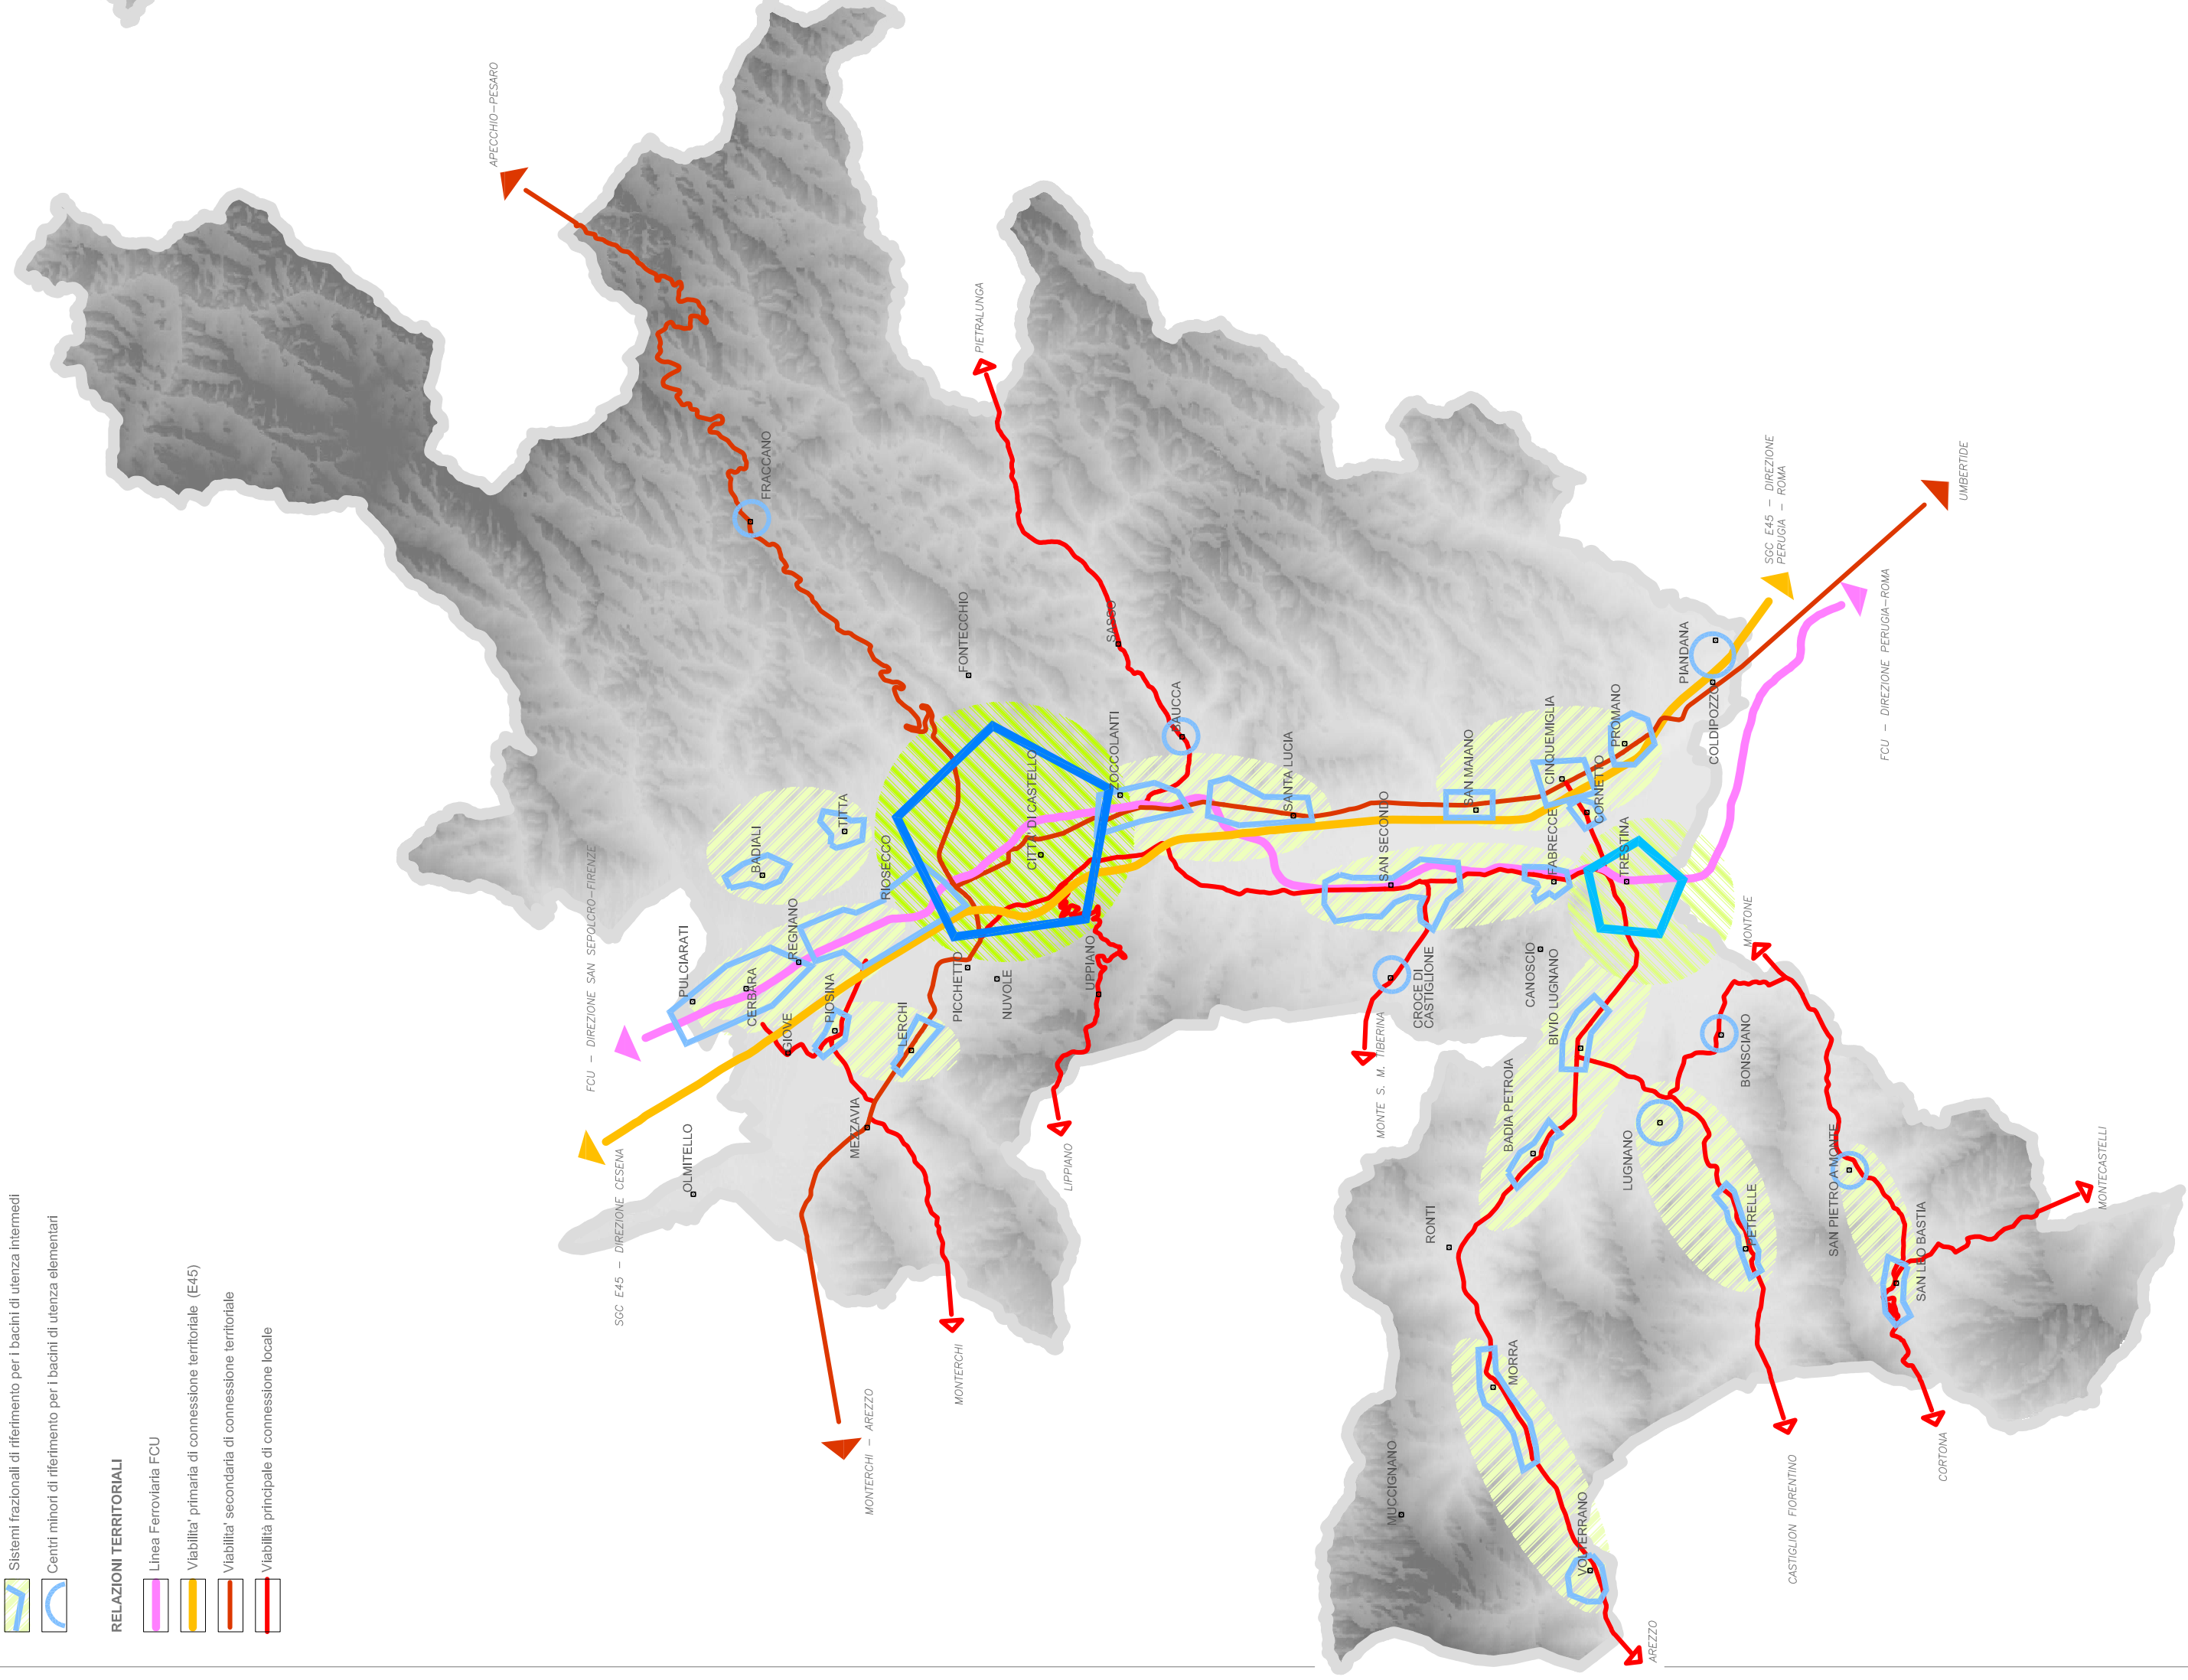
Sistemi frazionali di riferimento per i bacini di utenza intermedi

Centri minori di riferimento per i bacini di utenza elementari

RELAZIONI TERRITORIALI

Linea Ferroviaria FCU

Viabilita' primaria di connessione territoriale (E45)

Viabilita' secondaria di connessione territoriale

Viabilità principale di connessione locale

APECCHIO–PESARO

PIETRALUNGA

FRACCANO

FONTECCHIO

SASSO

TRESTINA

SGC E45 – DIREZIONE PERUGIA – ROMA

UMBERTIDE

FCU – DIREZIONE PERUGIA–ROMA

PIANDANA

COLDIPOZZO

PROMANO

CINQUEMIGLIA

CORNETTO

SAN MAIANO

SANTA LUCIA

SAN SECONDO

FABRECCE

GRAUCCA

ZOCCOLANTI

CITTÀ DI CASTELLO

RIOSECCO

TITTA

BADIALI

REGNANO

PULCIARATI

CERBARA

GIOVE

PIOSINA

LERCHI

PICCHETTO

NUVOLE

UPPIANO

FCU – DIREZIONE SAN SEPOLCRO–FIRENZE

SGC E45 – DIREZIONE CESENA

OLMITELLO

MEZZAVIA

MONTERCHI – AREZZO

MONTERCHI

LIPPIANO

MONTE S. M. TIBERINA

CROCE DI CASTIGLIONE

CANOSCIO

BIVIO LUGNANO

MONTONE

BONSCIANO

BADIA PETROIA

LUGNANO

PETRELLE

SAN PIETRO A MONTE

SAN LEO BASTIA

MONTECASTELLI

RONTI

MORRA

MUCCIGNANO

VOLTERRANO

AREZZO

CASTIGLION FIORENTINO

CORTONA